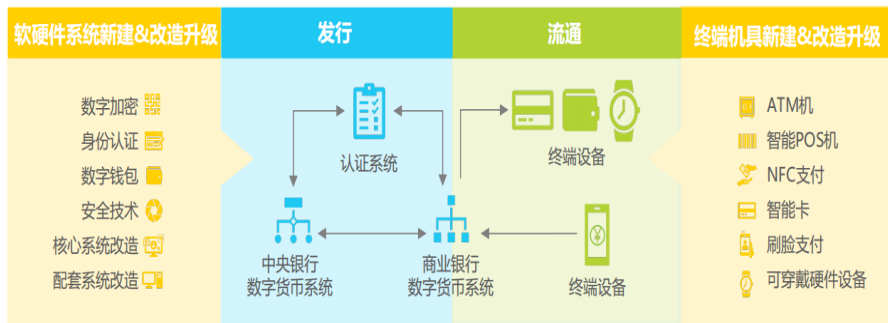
软硬件系统新建&改造升级

数字加密
身份认证
数字钱包
安全技术
核心系统改造
配套系统改造

发行

认证系统

中央银行
数字货币系统

商业银行
数字货币系统

流通

终端设备

终端设备

终端机具新建&改造升级

ATM机
智能POS机
NFC支付
智能卡
刷脸支付
可穿戴硬件设备